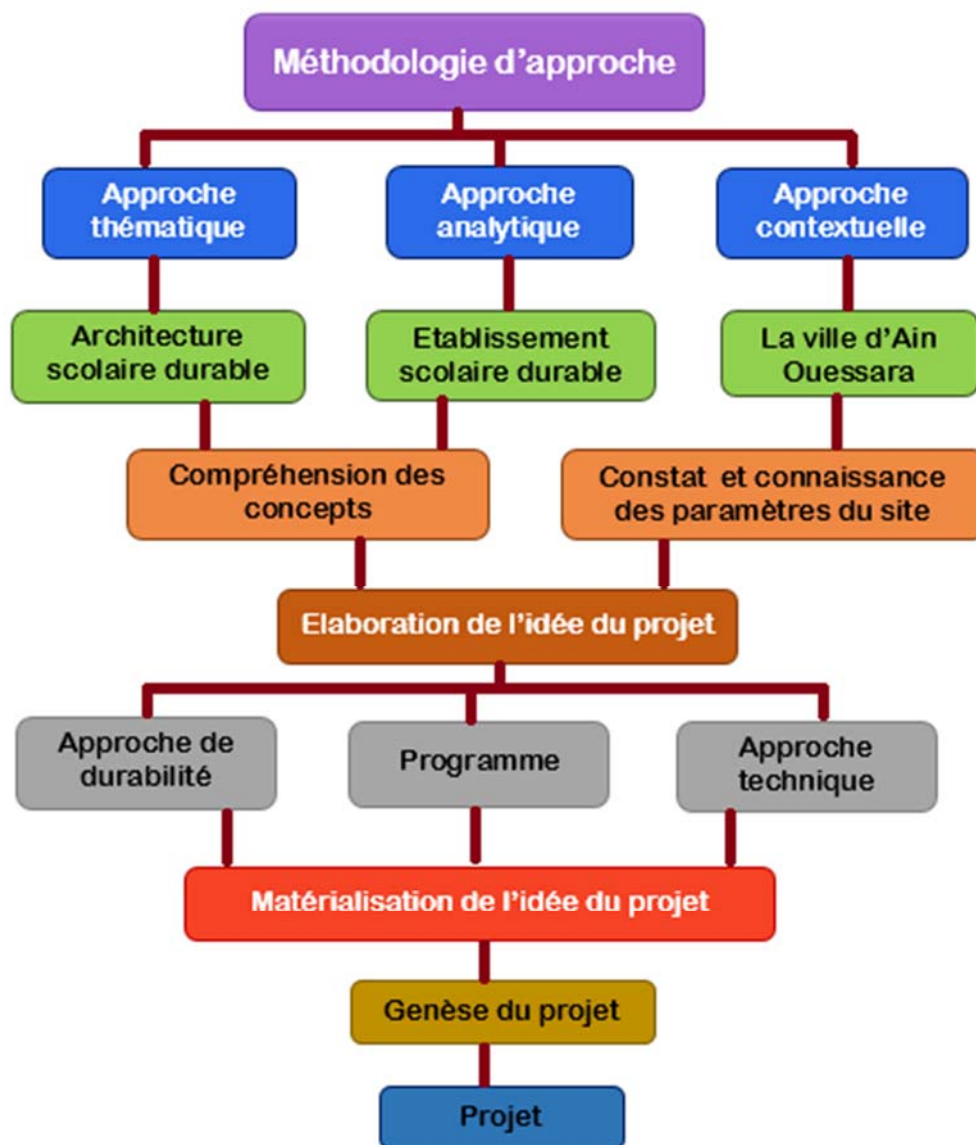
Méthodologie d'approche

Approche thématique

Approche analytique

Approche contextuelle

Architecture scolaire durable

Etablissement scolaire durable

La ville d'Ain Ouessara

Compréhension des concepts

Constat et connaissance des paramètres du site

Elaboration de l'idée du projet

Approche de durabilité

Programme

Approche technique

Matérialisation de l'idée du projet

Genèse du projet

Projet